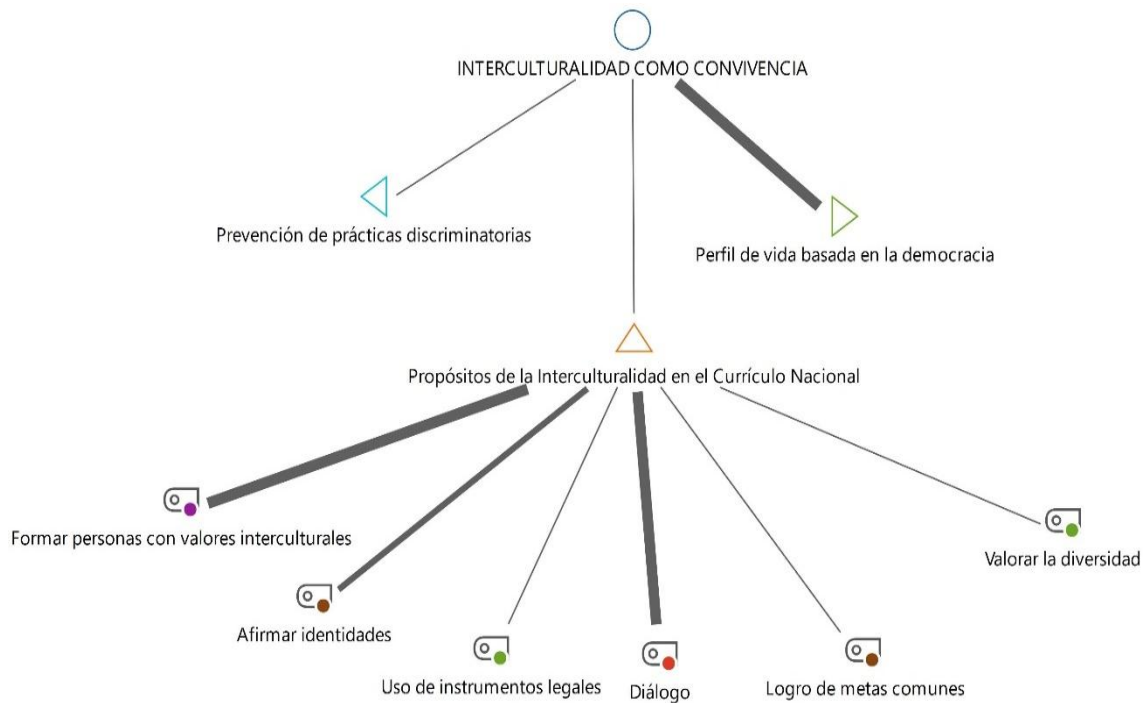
INTERCULTURALIDAD COMO CONVIVENCIA

Prevención de prácticas discriminatorias

Perfil de vida basada en la democracia

Propósitos de la Interculturalidad en el Currículo Nacional

Formar personas con valores interculturales

Valorar la diversidad

Afirmar identidades

Uso de instrumentos legales

Diálogo

Logro de metas comunes